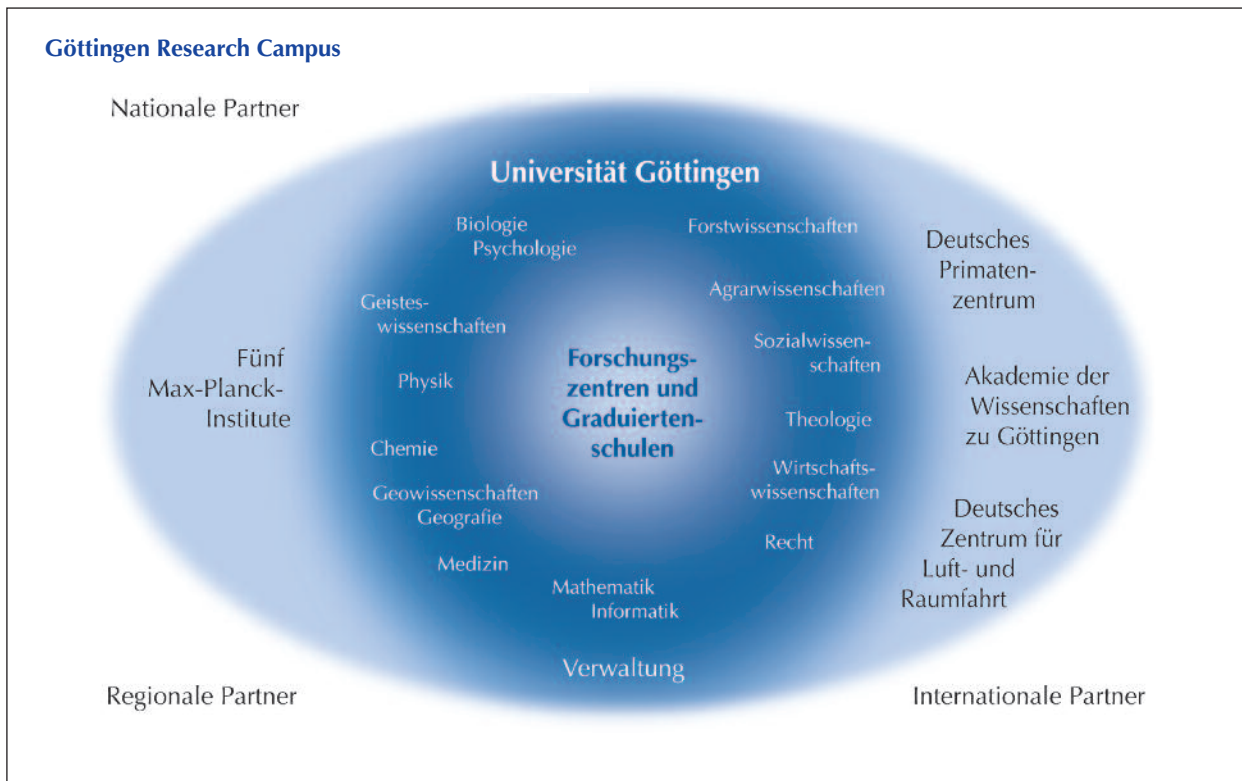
Göttingen Research Campus

Nationale Partner

Universität Göttingen

Biologie
Psychologie

Forstwissenschaften

Deutsches Primatenzentrum

Geisteswissenschaften

Agrarwissenschaften

Fünf Max-Planck-Institute

Sozialwissenschaften

Forschungszentren und Graduiertenschulen

Physik

Akademie der Wissenschaften zu Göttingen

Theologie

Chemie

Wirtschaftswissenschaften

Geowissenschaften
Geografie

Deutsches Zentrum für Luft- und Raumfahrt

Recht

Medizin

Mathematik
Informatik

Verwaltung

Regionale Partner

Internationale Partner